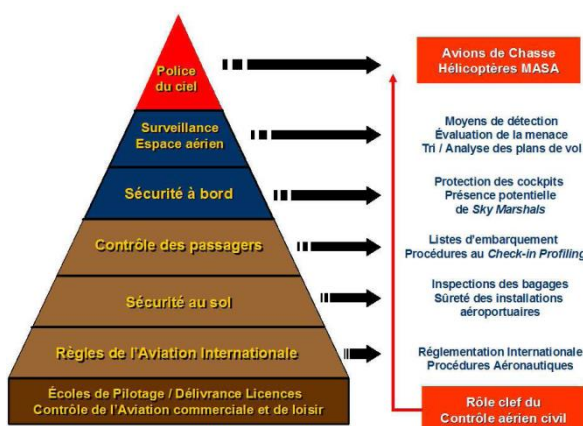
Police du ciel

Surveillance Espace aérien

Sécurité à bord

Contrôle des passagers

Sécurité au sol

Règles de l'Aviation Internationale

Écoles de Pilotage / Délivrance Licences
Contrôle de l'Aviation commerciale et de loisir

Avions de Chasse
Hélicoptères MASA

Moyens de détection
Évaluation de la menace
Tri / Analyse des plans de vol

Protection des cockpits
Présence potentielle
de *Sky Marshals*

Listes d'embarquement
Procédures au *Check-in Profiling*

Inspections des bagages
Sûreté des installations
aéroportuaires

Réglementation Internationale
Procédures Aéronautiques

Rôle clef du
Contrôle aérien civil